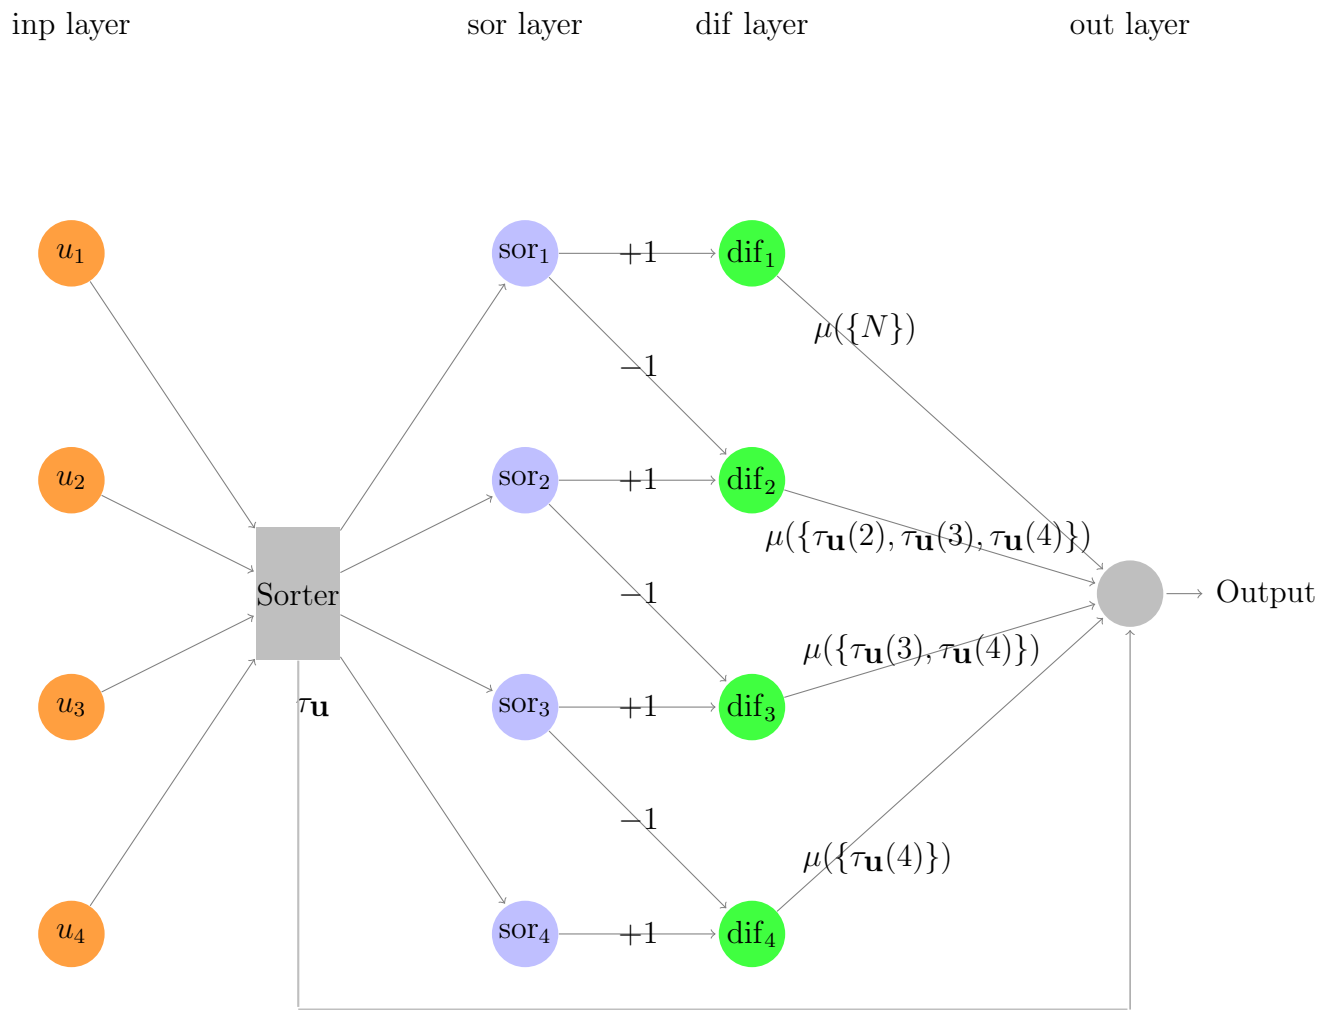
inp layer

sor layer

dif layer

out layer

$u_1$

$u_2$

$u_3$

$u_4$

Sorter

$\tau_{\mathbf{u}}$

sor$_1$

sor$_2$

sor$_3$

sor$_4$

+1

−1

+1

−1

+1

−1

+1

dif$_1$

dif$_2$

dif$_3$

dif$_4$

$\mu(\{N\})$

$\mu(\{\tau_{\mathbf{u}}(2), \tau_{\mathbf{u}}(3), \tau_{\mathbf{u}}(4)\})$

$\mu(\{\tau_{\mathbf{u}}(3), \tau_{\mathbf{u}}(4)\})$

$\mu(\{\tau_{\mathbf{u}}(4)\})$

Output